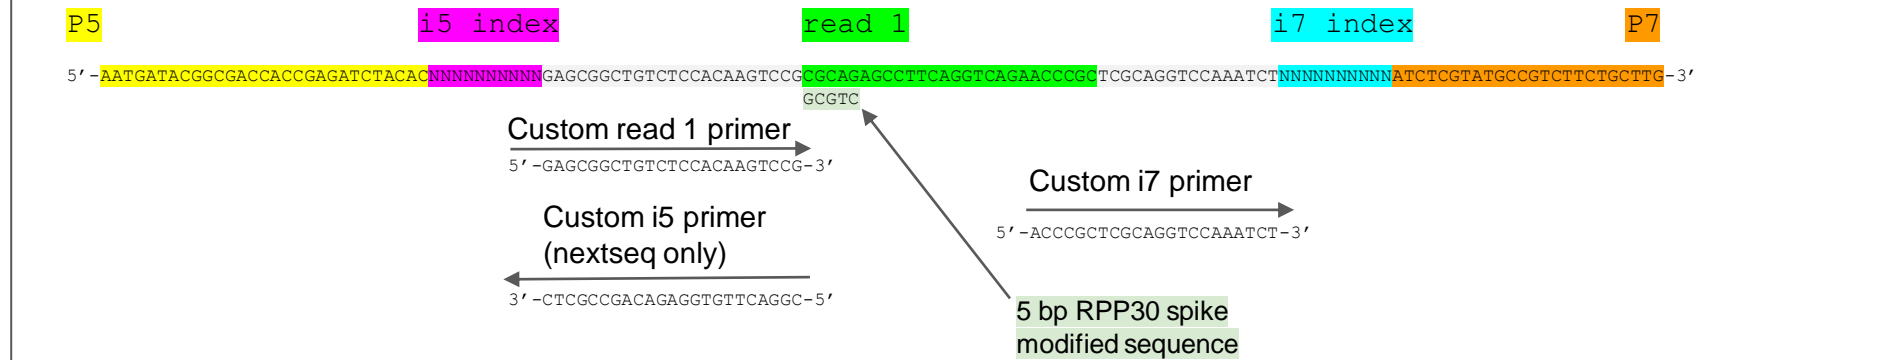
P5 i5 index read 1 i7 index P7

5’-AATGATACGGCGACCACCGAGATCTACACNNNNNNNNNNGAGCGGCTGTCTCCACAAGTCCGCGCAGAGCCTTCAGGTCAGAACCCGCTCGCAGGTCCAAATCTNNNNNNNNNNATCTCGTATGCCGTCTTCTGCTTG-3’

GCGTC

Custom read 1 primer
5’-GAGCGGCTGTCTCCACAAGTCCG-3’

Custom i7 primer
5’-ACCCGCTCGCAGGTCCAAATCT-3’

Custom i5 primer
(nextseq only)
3’-CTCGCCGACAGAGGTGTTCAGGC-5’

5 bp RPP30 spike
modified sequence